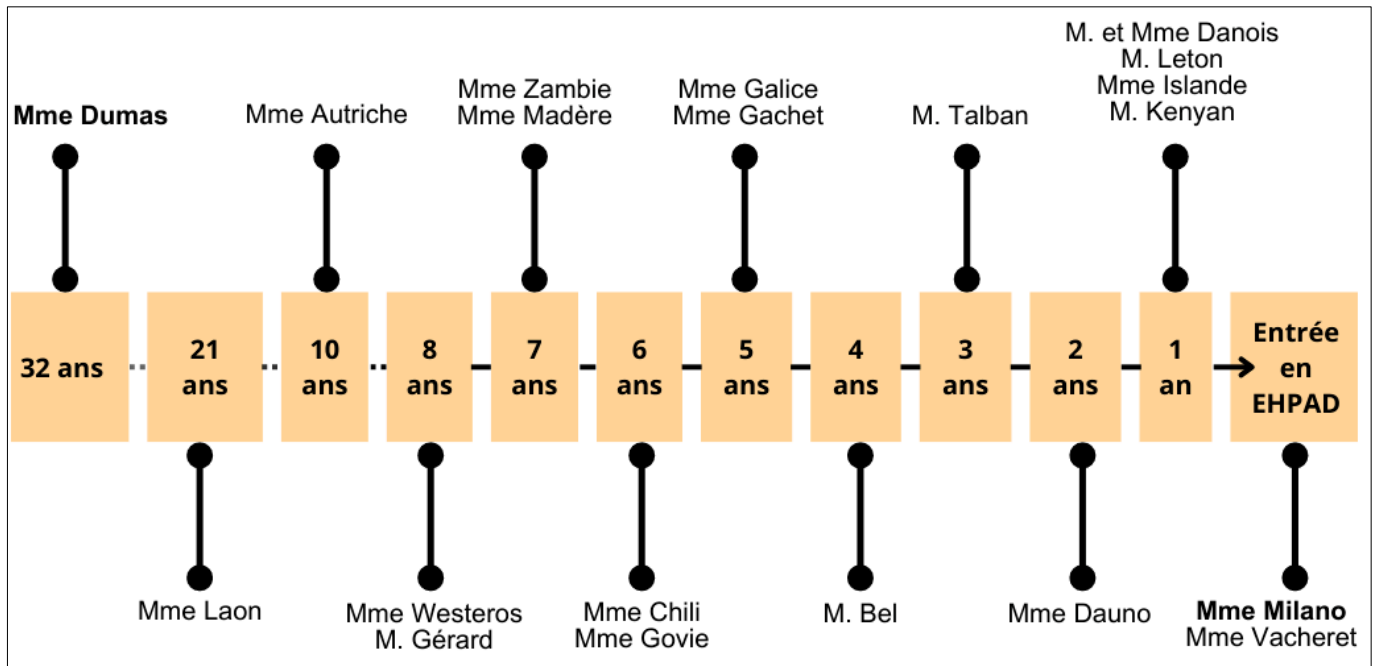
Mme Dumas

Mme Autriche

Mme Zambie
Mme Madère

Mme Galice
Mme Gachet

M. Talban

M. et Mme Danois
M. Leton
Mme Islande
M. Kenyan

32 ans

21 ans

10 ans

8 ans

7 ans

6 ans

5 ans

4 ans

3 ans

2 ans

1 an

Entrée en EHPAD

Mme Laon

Mme Westeros
M. Gérard

Mme Chili
Mme Govie

M. Bel

Mme Dauno

Mme Milano
Mme Vacheret